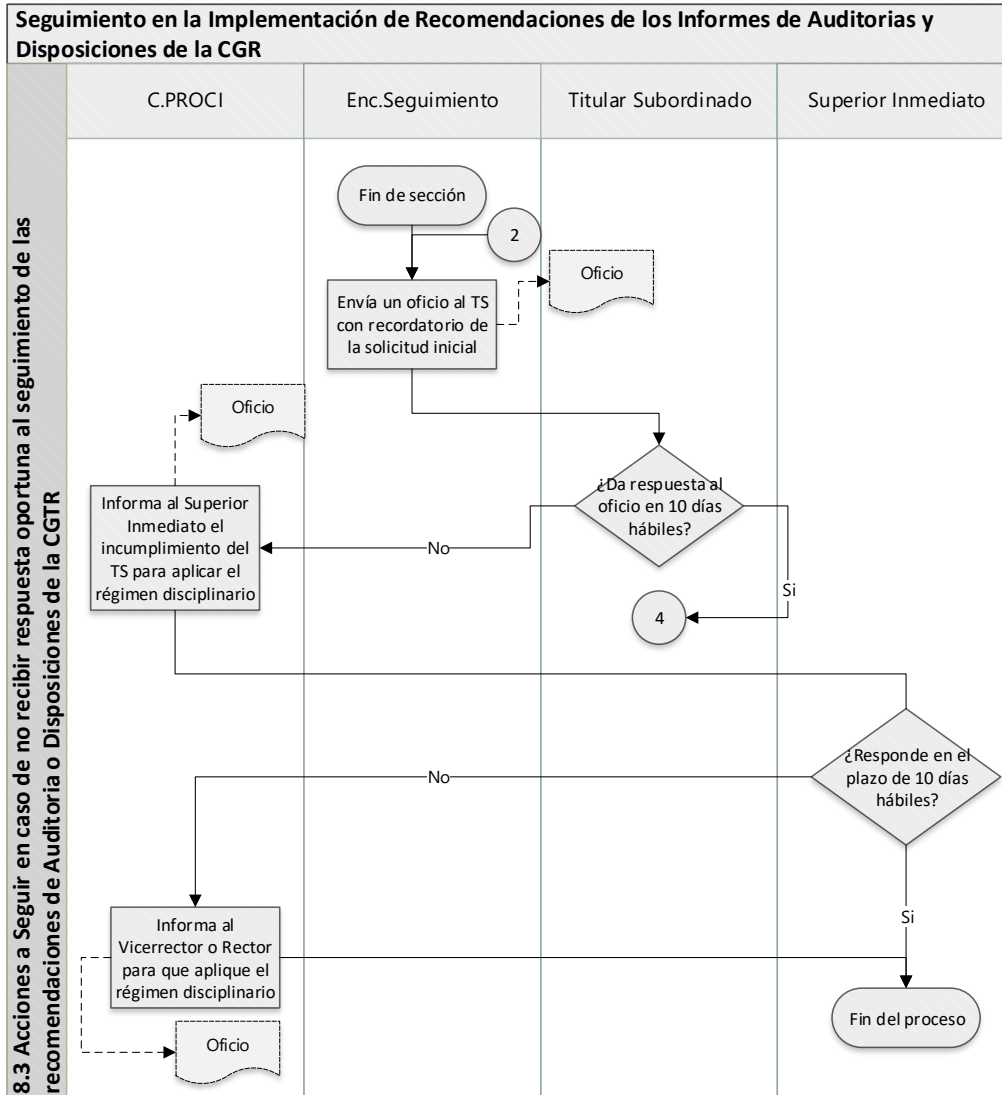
Seguimiento en la Implementación de Recomendaciones de los Informes de Auditorias y Disposiciones de la CGR

8.3 Acciones a Seguir en caso de no recibir respuesta oportuna al seguimiento de las recomendaciones de Auditoria o Disposiciones de la CGTR

C.PROCI

Enc.Seguimiento

Titular Subordinado

Superior Inmediato

Fin de sección

2

Envía un oficio al TS con recordatorio de la solicitud inicial

Oficio

Oficio

¿Da respuesta al oficio en 10 días hábiles?

Informa al Superior Inmediato el incumplimiento del TS para aplicar el régimen disciplinario

No

Si

4

¿Responde en el plazo de 10 días hábiles?

No

Si

Informa al Vicerrector o Rector para que aplique el régimen disciplinario

Fin del proceso

Oficio